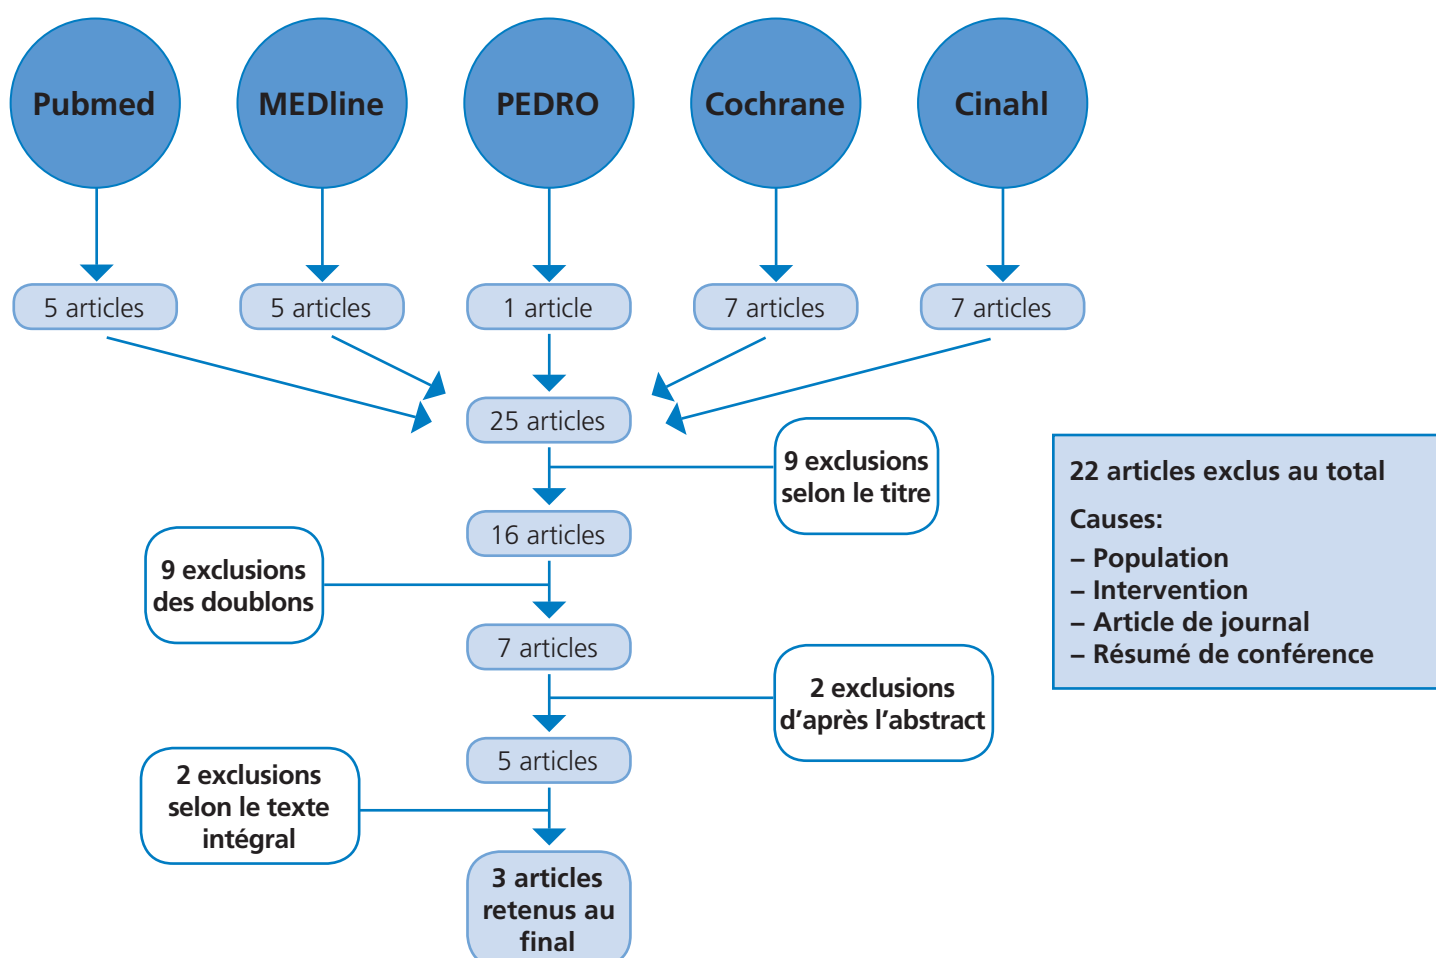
Pubmed

MEDline

PEDRO

Cochrane

Cinahl

5 articles

5 articles

1 article

7 articles

7 articles

25 articles

9 exclusions selon le titre

16 articles

9 exclusions des doublons

7 articles

2 exclusions d'après l'abstract

5 articles

2 exclusions selon le texte intégral

3 articles retenus au final

22 articles exclus au total

Causes:
– Population
– Intervention
– Article de journal
– Résumé de conférence